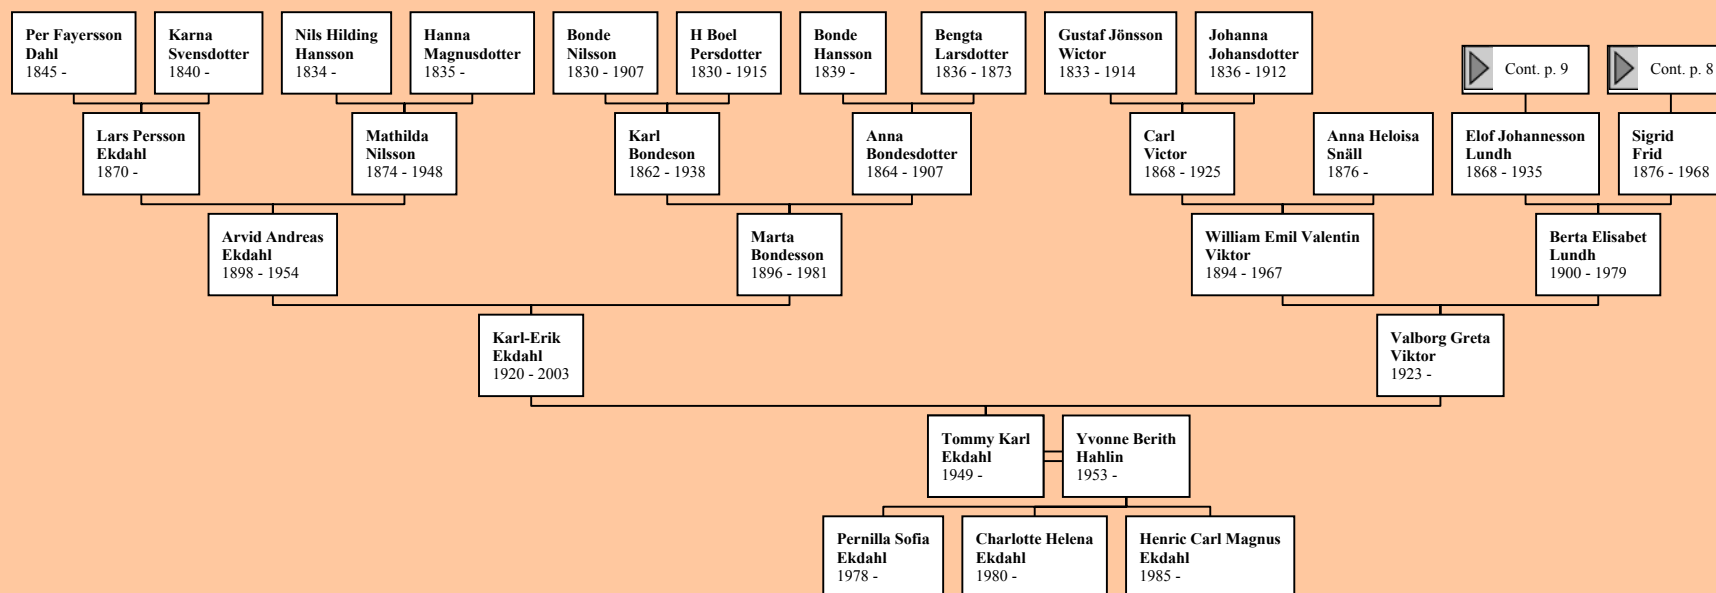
Per Fayersson Dahl
1845 -

Karna Svensdotter
1840 -

Nils Hilding Hansson
1834 -

Hanna Magnusdotter
1835 -

Bonde Nilsson
1830 - 1907

H Boel Persdotter
1830 - 1915

Bonde Hansson
1839 -

Bengta Larsdotter
1836 - 1873

Gustaf Jönsson Wictor
1833 - 1914

Johanna Johansdotter
1836 - 1912

Cont. p. 9

Cont. p. 8

Lars Persson Ekdahl
1870 -

Mathilda Nilsson
1874 - 1948

Karl Bondeson
1862 - 1938

Anna Bondesdotter
1864 - 1907

Carl Victor
1868 - 1925

Anna Heloisa Snäll
1876 -

Elof Johannesson Lundh
1868 - 1935

Sigrid Frid
1876 - 1968

Arvid Andreas Ekdahl
1898 - 1954

Marta Bondesson
1896 - 1981

William Emil Valentin Viktor
1894 - 1967

Berta Elisabet Lundh
1900 - 1979

Karl-Erik Ekdahl
1920 - 2003

Valborg Greta Viktor
1923 -

Tommy Karl Ekdahl
1949 -

Yvonne Berith Hahlin
1953 -

Pernilla Sofia Ekdahl
1978 -

Charlotte Helena Ekdahl
1980 -

Henric Carl Magnus Ekdahl
1985 -